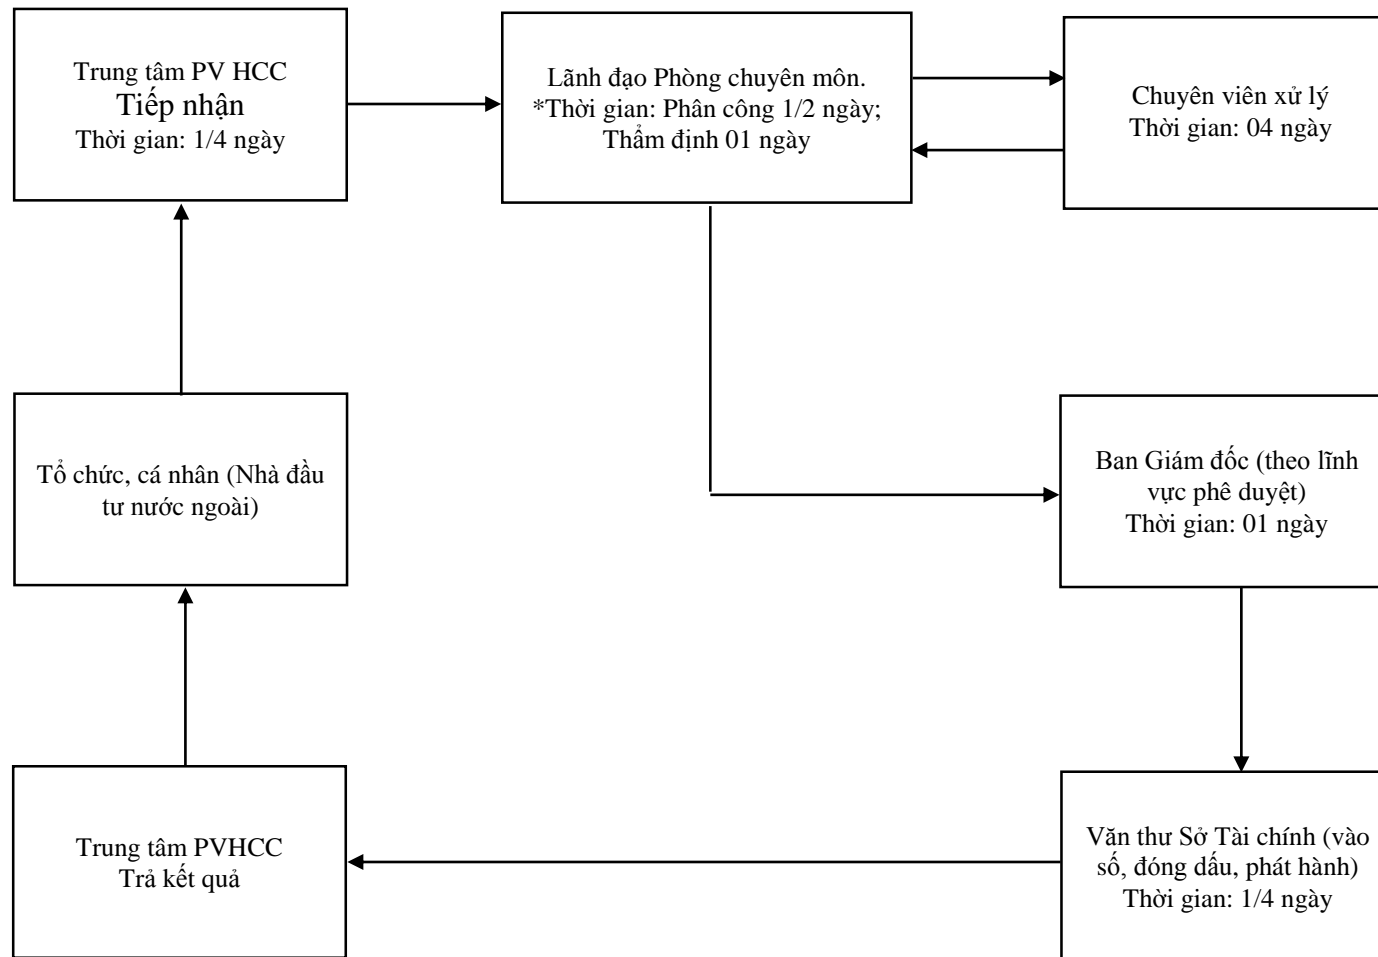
Trung tâm PV HCC
Tiếp nhận
Thời gian: 1/4 ngày

Lãnh đạo Phòng chuyên môn.
*Thời gian: Phân công 1/2 ngày;
Thẩm định 01 ngày

Chuyên viên xử lý
Thời gian: 04 ngày

Tổ chức, cá nhân (Nhà đầu tư nước ngoài)

Ban Giám đốc (theo lĩnh vực phê duyệt)
Thời gian: 01 ngày

Trung tâm PVHCC
Trả kết quả

Văn thư Sở Tài chính (vào số, đóng dấu, phát hành)
Thời gian: 1/4 ngày